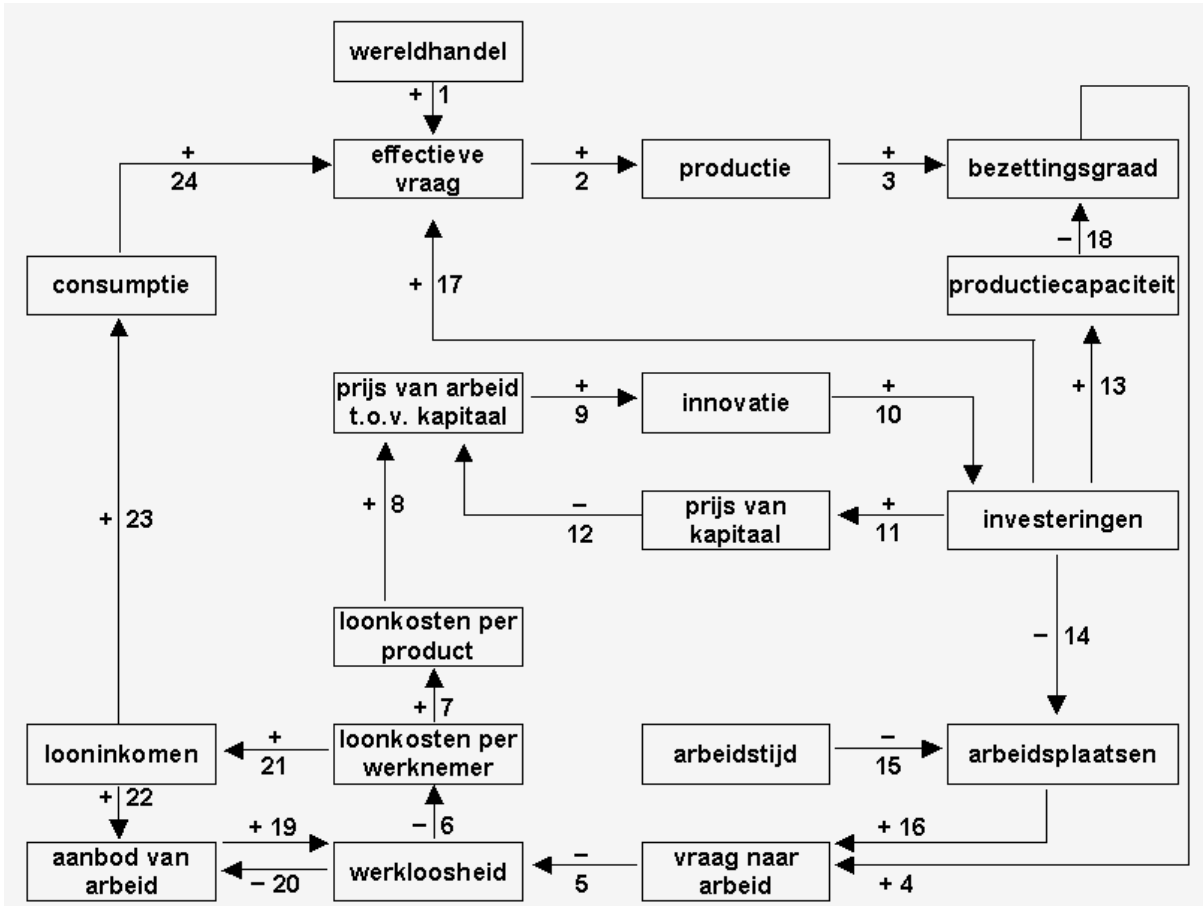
wereldhandel

+ 1

+ 24

effectieve vraag

+ 2

productie

+ 3

bezettingsgraad

− 18

productiecapaciteit

consumptie

+ 17

prijs van arbeid t.o.v. kapitaal

+ 9

innovatie

+ 10

+ 13

+ 23

+ 8

− 12

prijs van kapitaal

+ 11

investeringen

loonkosten per product

− 14

+ 7

looninkomen

+ 21

loonkosten per werknemer

arbeidstijd

− 15

arbeidsplaatsen

+ 22

+ 19

− 6

+ 16

aanbod van arbeid

− 20

werkloosheid

− 5

vraag naar arbeid

+ 4